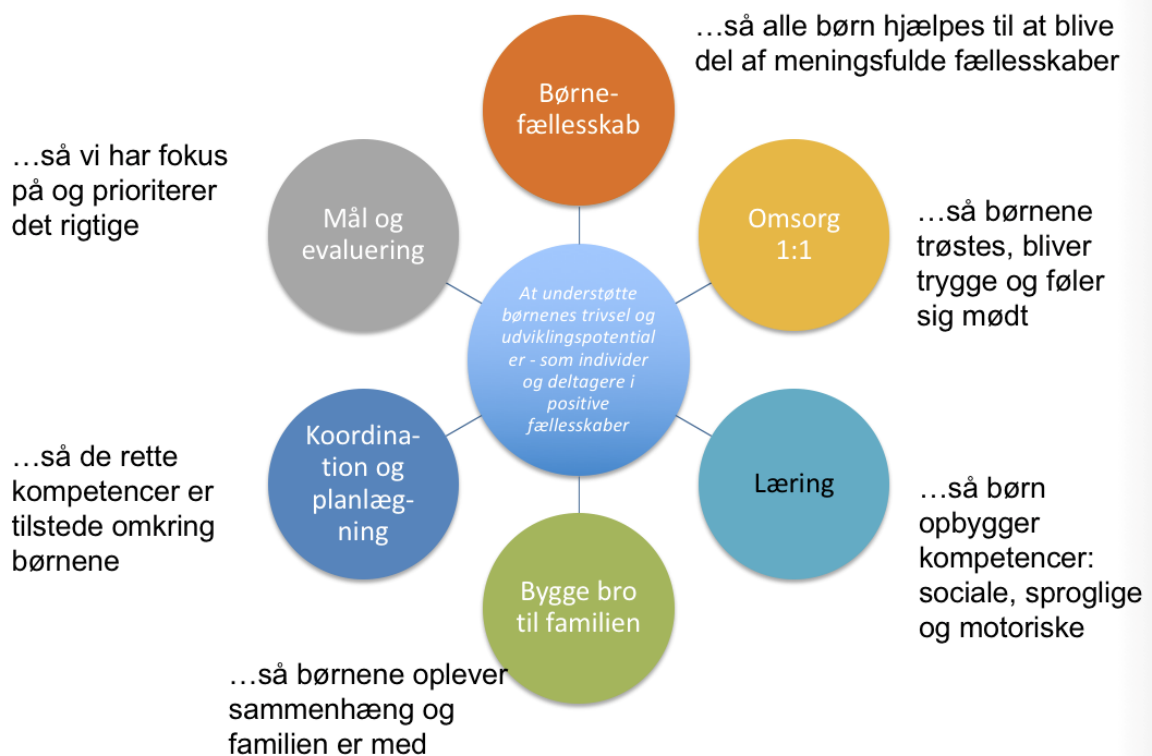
…så alle børn hjælpes til at blive del af meningsfulde fællesskaber

Børnefællesskab

…så vi har fokus på og prioriterer det rigtige

Mål og evaluering

Omsorg 1:1

…så børnene trøstes, bliver trygge og føler sig mødt

At understøtte børnenes trivsel og udviklingspotentialer - som individer og deltagere i positive fællesskaber

…så de rette kompetencer er tilstede omkring børnene

Koordination og planlægning

Læring

…så børn opbygger kompetencer: sociale, sproglige og motoriske

Bygge bro til familien

…så børnene oplever sammenhæng og familien er med